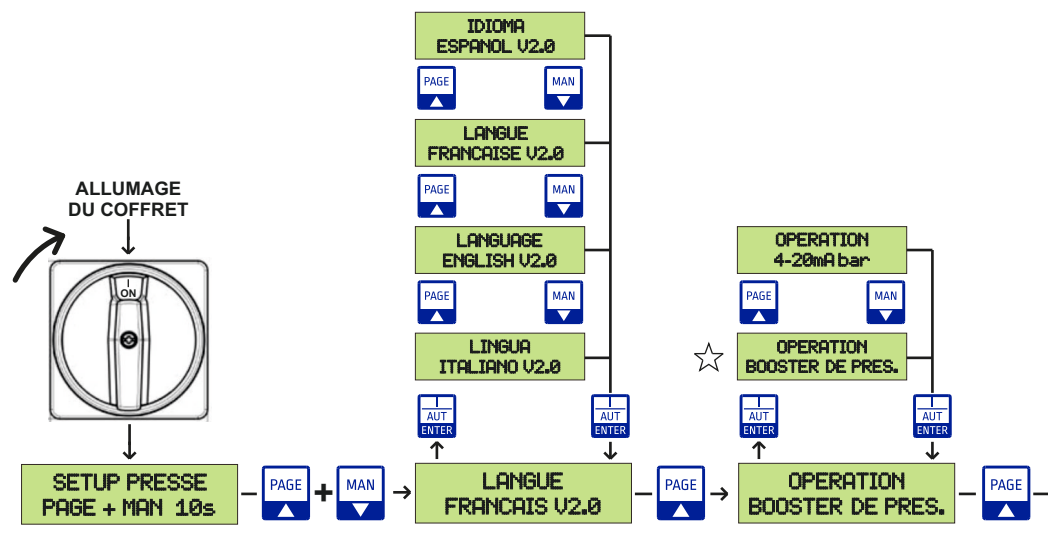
ALLUMAGE
DU COFFRET

I
ON

SETUP PRESSE
PAGE + MAN 10s

PAGE + MAN

IDIOMA
ESPANOL V2.0

PAGE MAN

LANGUE
FRANCAISE V2.0

PAGE MAN

LANGUAGE
ENGLISH V2.0

PAGE MAN

LINGUA
ITALIANO V2.0

AUT ENTER

AUT ENTER

LANGUE
FRANCAIS V2.0

PAGE

OPERATION
4-20mA bar

PAGE MAN

☆

OPERATION
BOOSTER DE PRES.

AUT ENTER

AUT ENTER

OPERATION
BOOSTER DE PRES.

PAGE